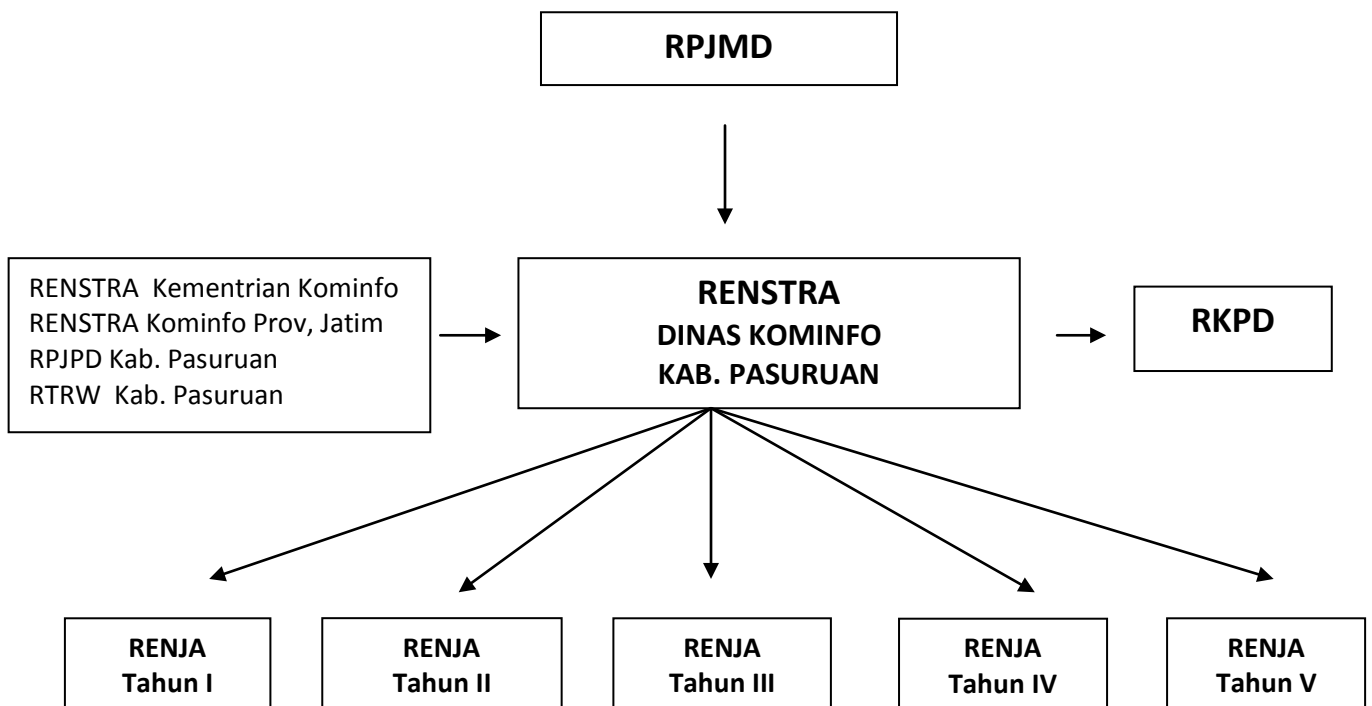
RPJMD

RENSTRA Kementrian Kominfo
RENSTRA Kominfo Prov, Jatim
RPJPD Kab. Pasuruan
RTRW Kab. Pasuruan

RENSTRA
DINAS KOMINFO
KAB. PASURUAN

RKPD

RENJA
Tahun I

RENJA
Tahun II

RENJA
Tahun III

RENJA
Tahun IV

RENJA
Tahun V